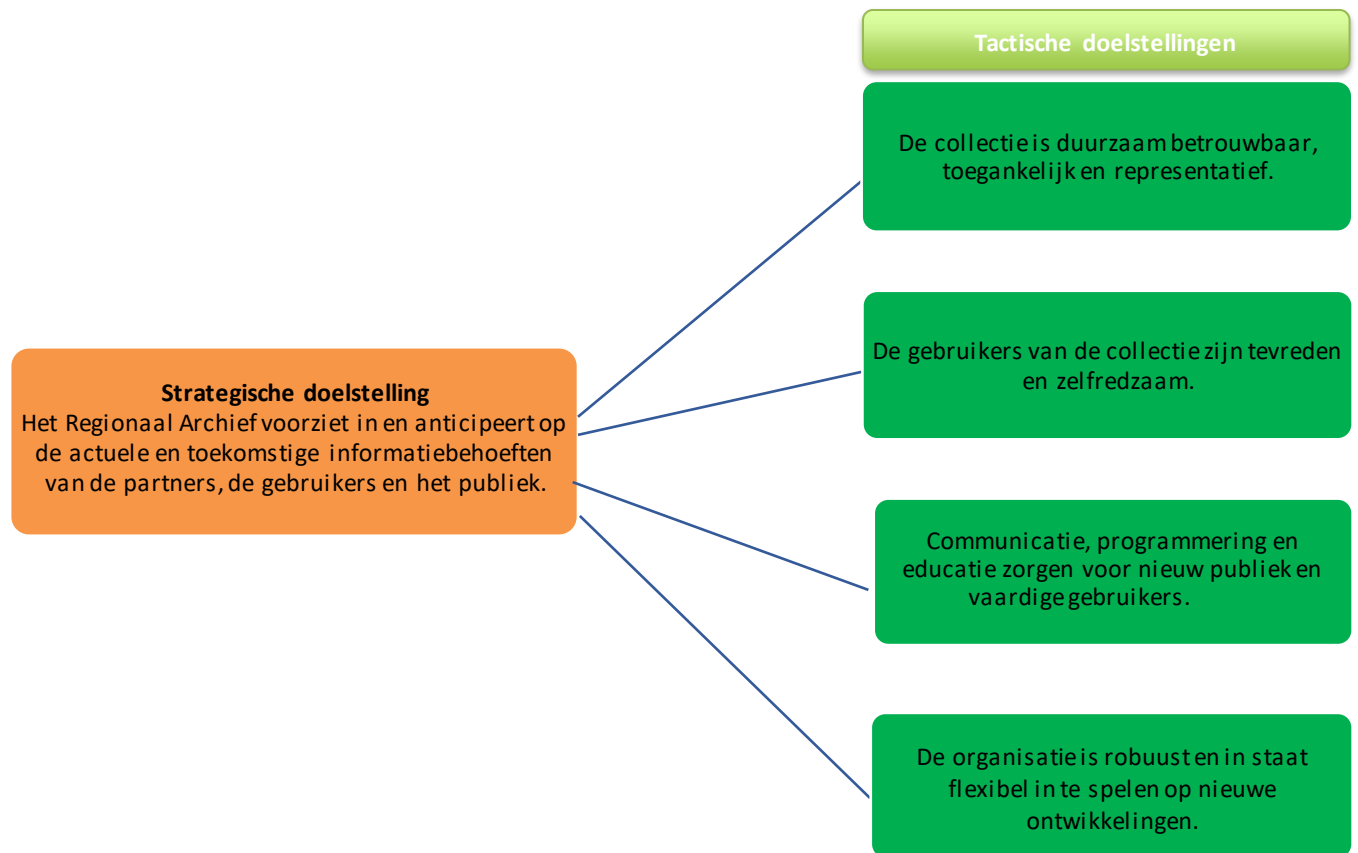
Tactische doelstellingen

De collectie is duurzaam betrouwbaar, toegankelijk en representatief.

De gebruikers van de collectie zijn tevreden en zelfredzaam.

Communicatie, programmering en educatie zorgen voor nieuw publiek en vaardige gebruikers.

De organisatie is robuust en in staat flexibel in te spelen op nieuwe ontwikkelingen.

**Strategische doelstelling**
Het Regionaal Archief voorziet in en anticipeert op de actuele en toekomstige informatiebehoeften van de partners, de gebruikers en het publiek.